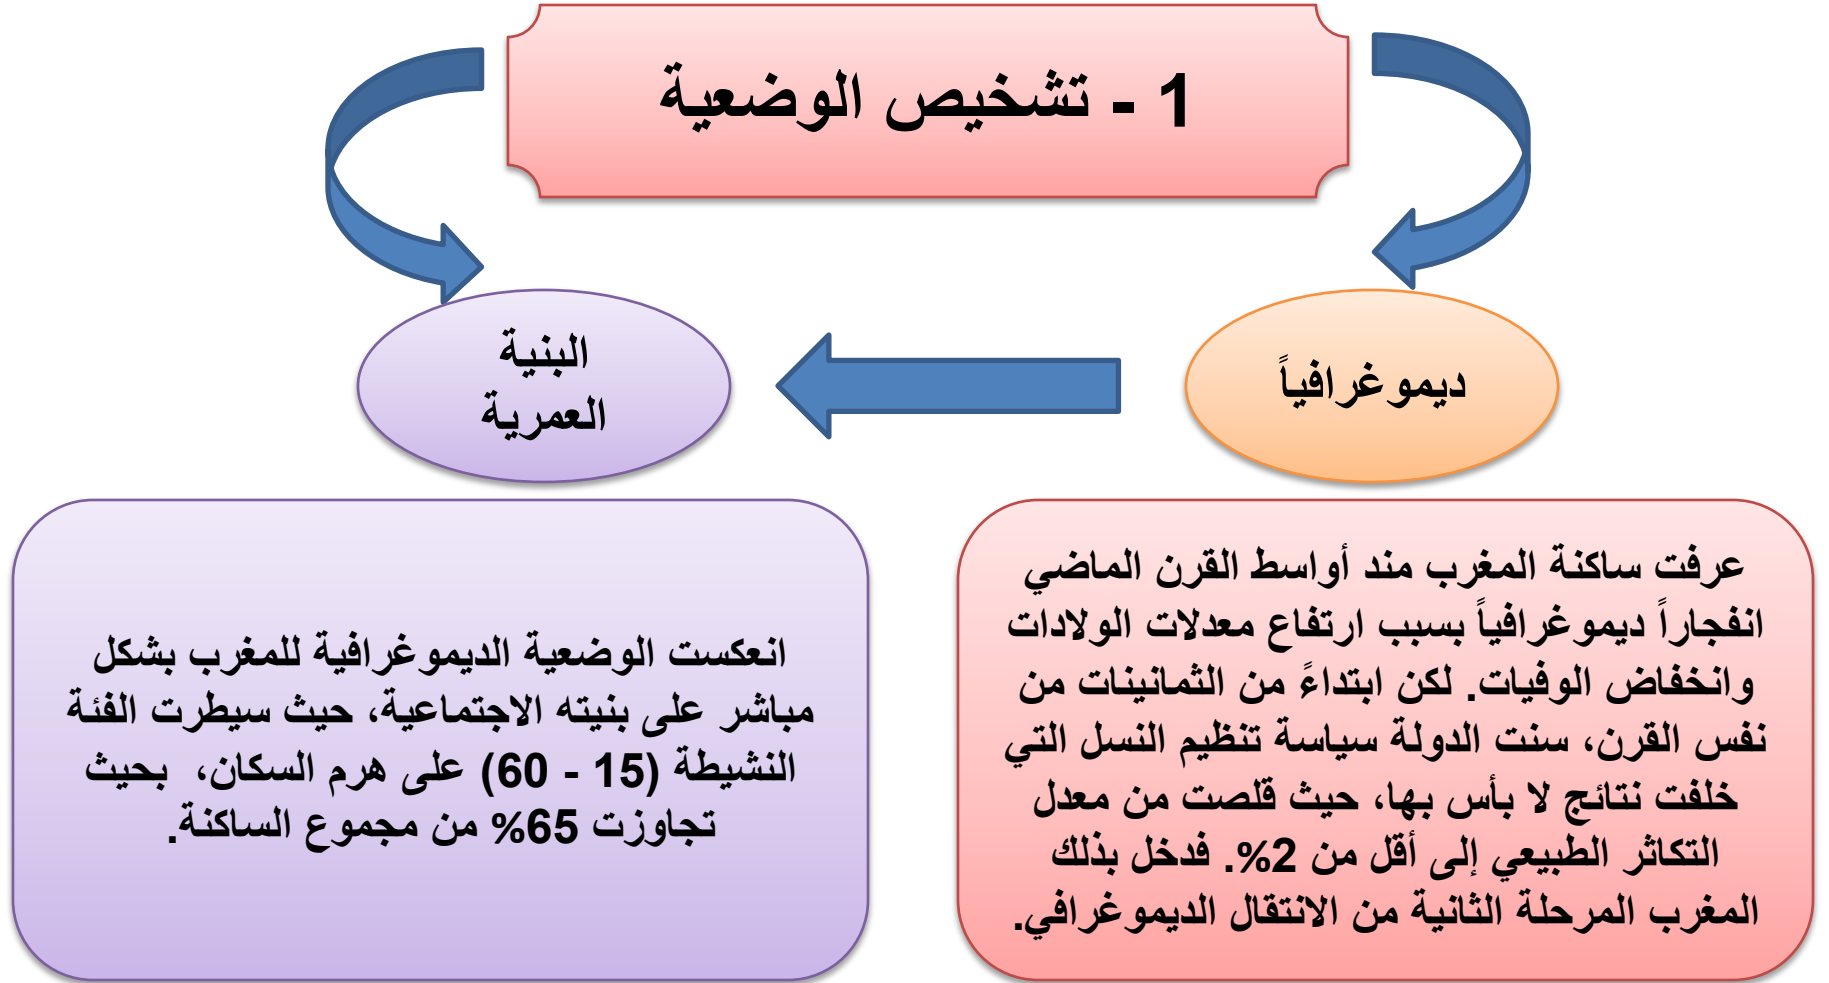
1 - تشخيص الوضعية

ديموغرافياً

البنية العمرية

عرفت ساكنة المغرب مند أواسط القرن الماضي انفجاراً ديموغرافياً بسبب ارتفاع معدلات الولادات وانخفاض الوفيات. لكن ابتداءً من الثمانينات من نفس القرن، سنت الدولة سياسة تنظيم النسل التي خلفت نتائج لا بأس بها، حيث قلصت من معدل التكاثر الطبيعي إلى أقل من 2%. فدخل بذلك المغرب المرحلة الثانية من الانتقال الديموغرافي.

انعكست الوضعية الديموغرافية للمغرب بشكل مباشر على بنيته الاجتماعية، حيث سيطرت الفئة النشيطة (15 - 60) على هرم السكان، بحيث تجاوزت 65% من مجموع الساكنة.